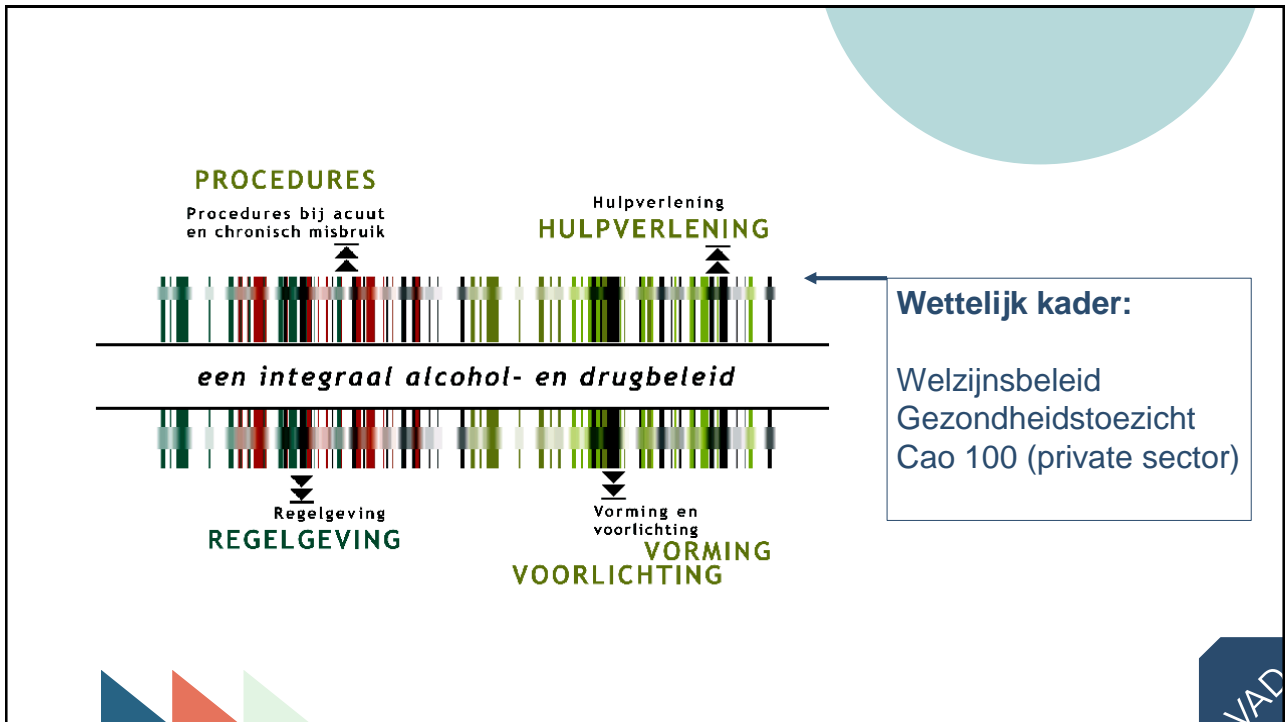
PROCEDURES

Procedures bij acuut en chronisch misbruik

Hulpverlening
HULPVERLENING

een integraal alcohol- en drugbeleid

Regelgeving
REGELGEVING

Vorming en voorlichting
VORMING
VOORLICHTING

Wettelijk kader:

Welzijnsbeleid
Gezondheidstoezicht
Cao 100 (private sector)

VAD